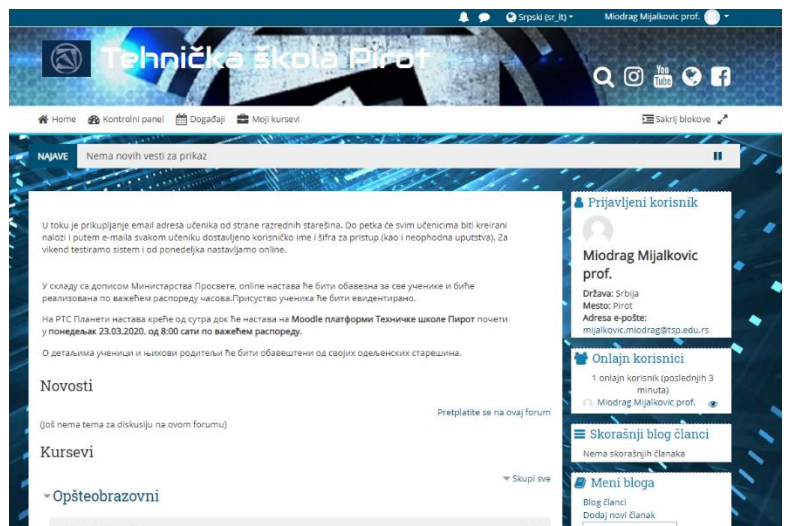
Srpski (sr_lt) Miodrag Mijalkovic prof.

Tehnička škola Pirot

Home Kontrolni panel Događaji Moji kursevi Sakrij blokove

NAJAVE Nema novih vesti za prikaz

U toku je prikupljanje email adresa učenika od strane razrednih starešina. Do petka će svim učenicima biti kreirani nalozi i putem e-maila svakom učeniku dostavljeno korisničko ime i šifra za pristup (kao i neophodna uputstva). Za vikend testiramo sistem i od ponedeljka nastavljamo online.

У складу са дописом Министарства Просвете, online настава ће бити обавезна за све ученике и биће реализована по важећем распореду часова.Присуство ученика ће бити евидентирано.

На РТС Планети настава креће од сутра док ће настава на **Moodle платформи Техничке школе Пирот** почети у **понедељак 23.03.2020. од 8:00 сати по важећем распореду.**

О детаљима ученици и њихови родитељи ће бити обавештени од својих одељенских старешина.

Novosti

Pretplatite se na ovaj forum

(Još nema tema za diskusiju na ovom forumu)

Kursevi

Skupi sve

Opšteobrazovni

Prijavljeni korisnik

Miodrag Mijalkovic prof.

Država: Srbija
Mesto: Pirot
Adresa e-pošte: mijalkovic.miodrag@tsp.edu.rs

Onlajn korisnici

1 onlajn korisnik (poslednjih 3 minuta)
Miodrag Mijalkovic prof.

Skorašnji blog članci

Nema skorašnjih članaka

Meni bloga

Blog članci
Dodaj novi članak